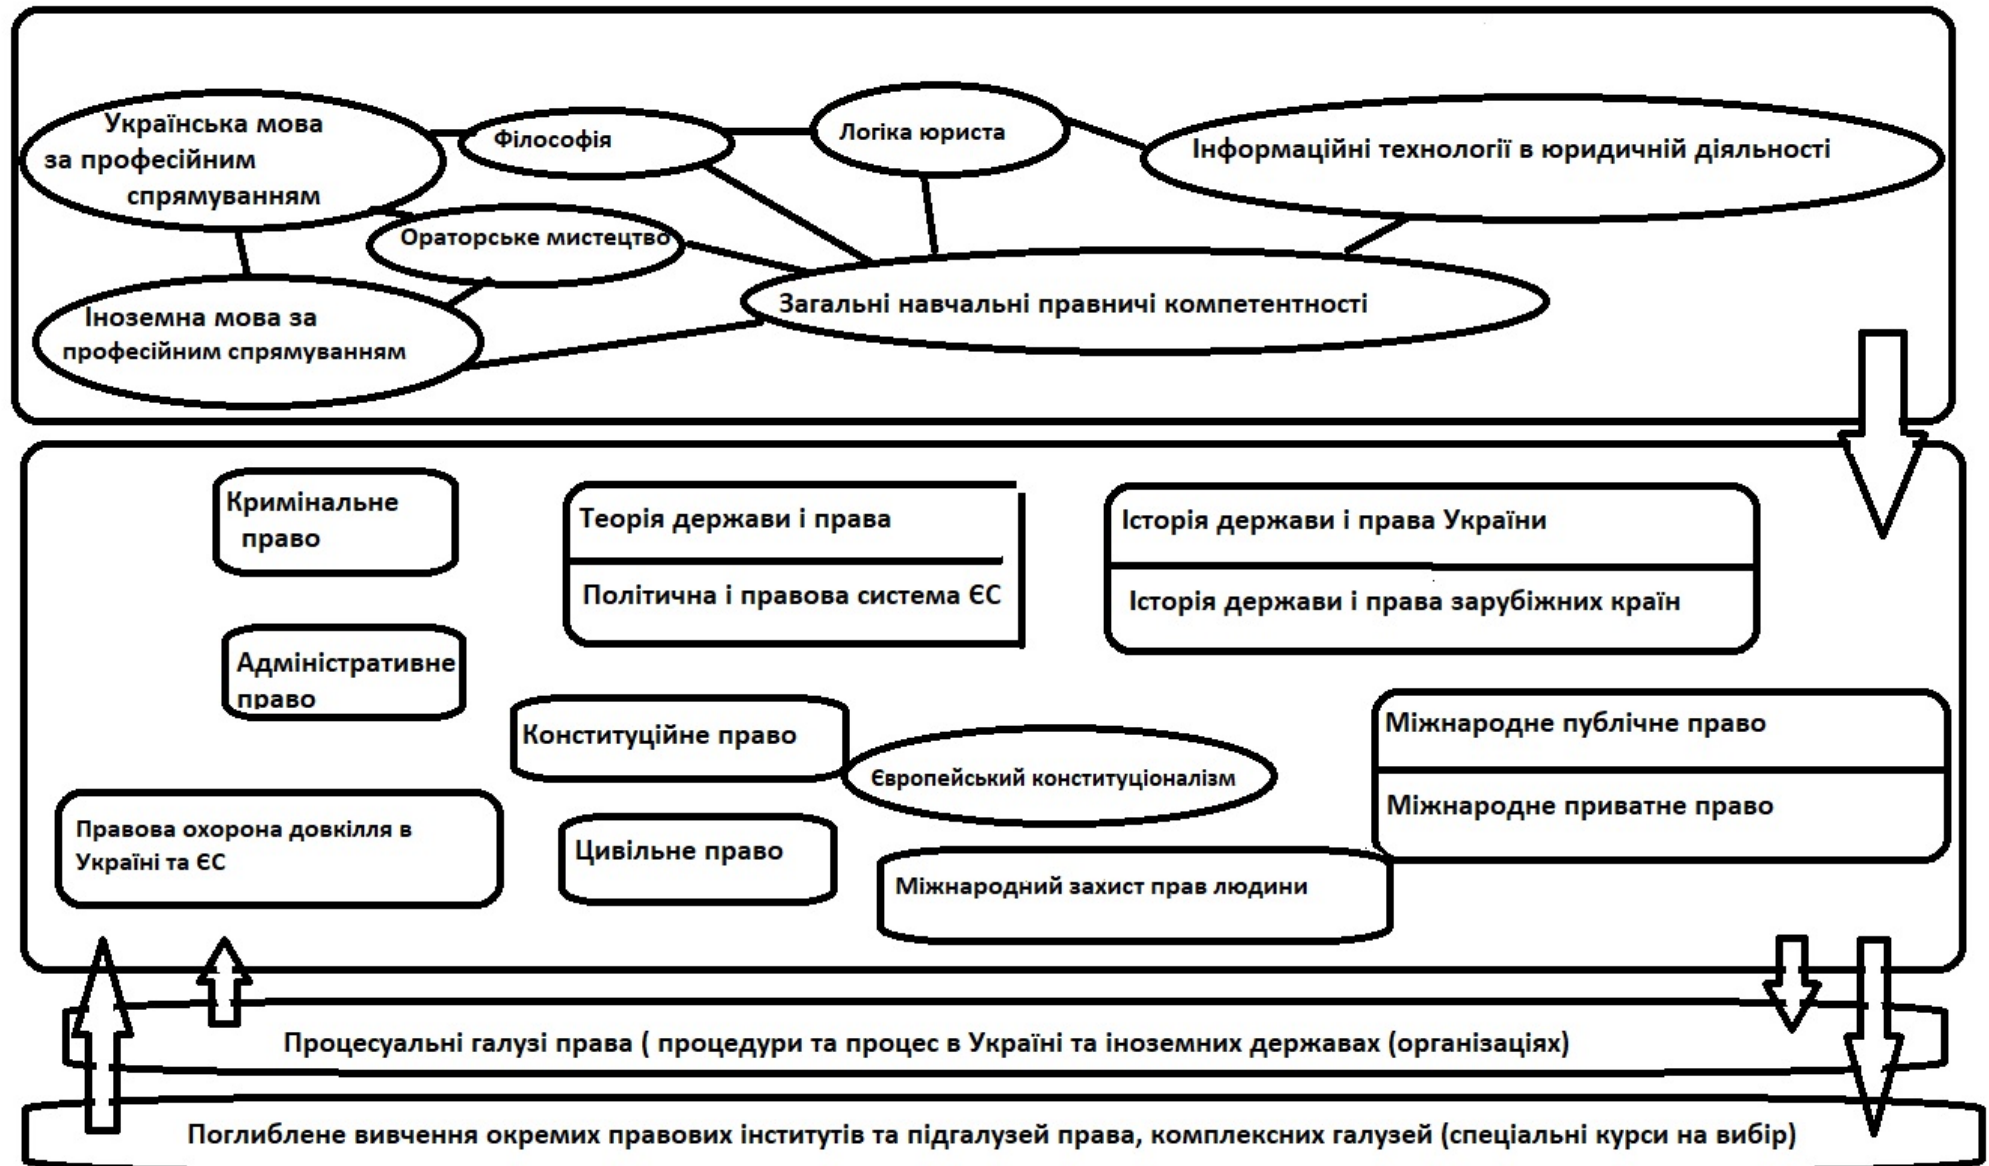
Українська мова за професійним спрямуванням

Філософія

Логіка юриста

Інформаційні технології в юридичній діяльності

Ораторське мистецтво

Іноземна мова за професійним спрямуванням

Загальні навчальні правничі компетентності

Кримінальне право

Теорія держави і права

Політична і правова система ЄС

Історія держави і права України

Історія держави і права зарубіжних країн

Адміністративне право

Конституційне право

Європейський конституціоналізм

Міжнародне публічне право

Міжнародне приватне право

Правова охорона довкілля в Україні та ЄС

Цивільне право

Міжнародний захист прав людини

Процесуальні галузі права ( процедури та процес в Україні та іноземних державах (організаціях)

Поглиблене вивчення окремих правових інститутів та підгалузей права, комплексних галузей (спеціальні курси на вибір)